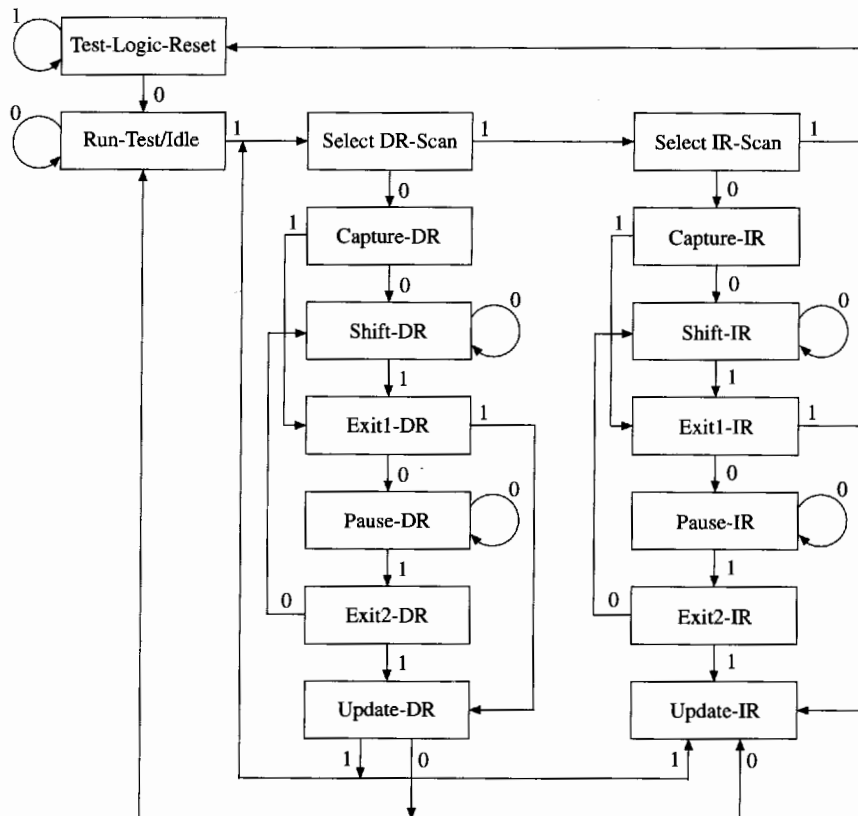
1
Test-Logic-Reset
0
0
Run-Test/Idle
1
Select DR-Scan
1
Select IR-Scan
1
0
0
1
Capture-DR
1
Capture-IR
0
0
Shift-DR
0
Shift-IR
0
1
1
Exit1-DR
1
Exit1-IR
1
0
0
Pause-DR
0
Pause-IR
0
1
1
0
Exit2-DR
0
Exit2-IR
1
1
Update-DR
Update-IR
1
0
1
0